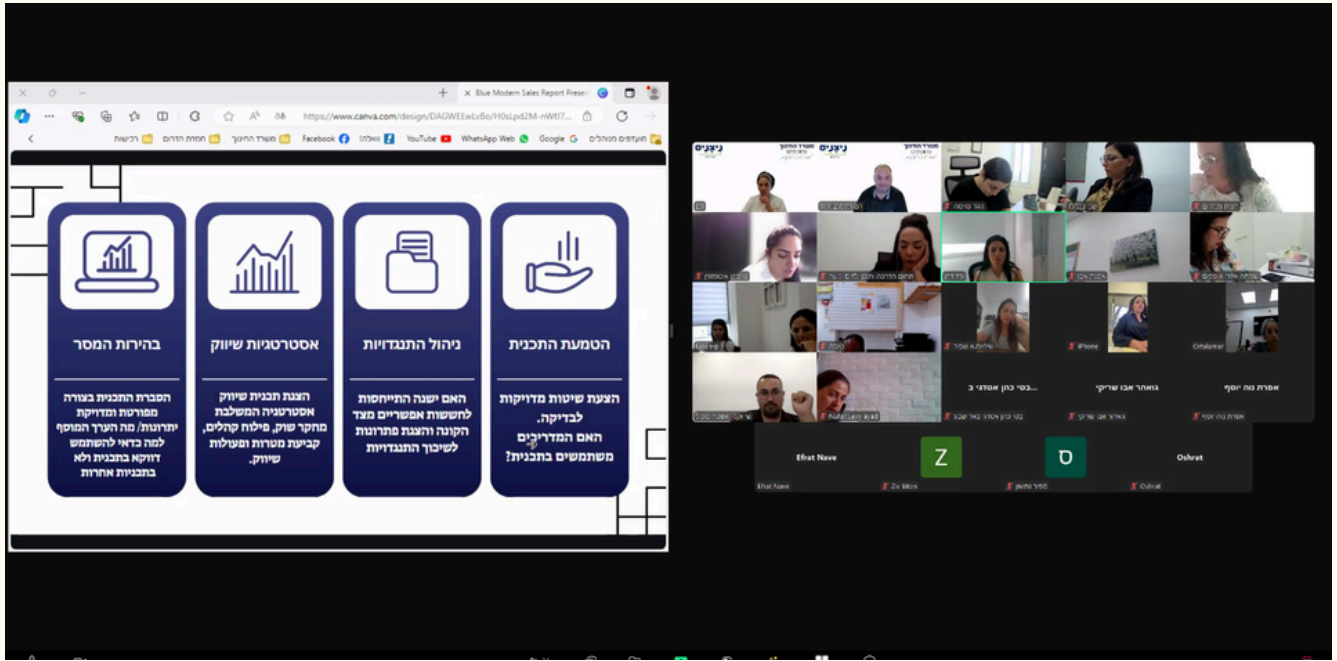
Blue Modern Sales Report Prese

https://www.canva.com/design/DAGWEEwLvBo/H0sLpd2M-nWI7...

מועדפים מנוהלים Google WhatsApp Web YouTube אאוליה Facebook משרד החינוך מחוזת הדרום רכישות

הטמעת התכנית

הצעת שיטות מדויקות לבדיקה. האם המדריכים משתמשים בתכנית?

ניהול התנגדויות

האם ישנה התייחסות לחששות אפשריים מצד הקונה והצעת פתרונות לשיכוך התנגדויות

אסטרטגיות שיווק

הצעת תכנית שיווק אסטרטגיה המשלבת מחקר שוק, פילוח קהלים, קביעת מטרות ופעולות שיווק.

בהירות המסר

הסברת התכנית בצורה מפורטת ומדויקת יתרונות/ מה הערך המוסף למה כדאי להשתמש דווקא בתכנית ולא בתכניות אחרות

ניצנים

משרד החינוך

בתי כהן אסדאי ב...

גואהר אבו שריקי

אפרת נוה יוסף

iPhone

Ortalamar

Efrat Nave

Z

ס

Oshrat

Efrat Nave

Ziv Biton

Oshrat